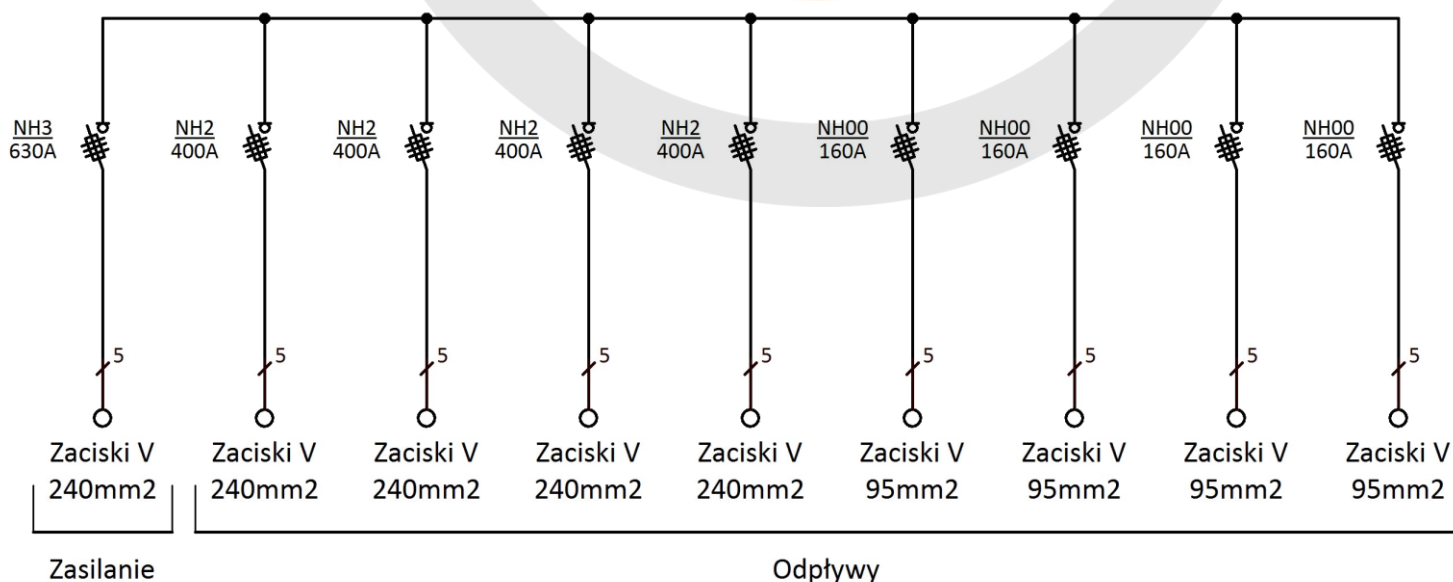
NH3
630A

NH2
400A

NH2
400A

NH2
400A

NH2
400A

NH00
160A

NH00
160A

NH00
160A

NH00
160A

5

5

5

5

5

5

5

5

5

Zaciski V
240mm2

Zaciski V
240mm2

Zaciski V
240mm2

Zaciski V
240mm2

Zaciski V
240mm2

Zaciski V
95mm2

Zaciski V
95mm2

Zaciski V
95mm2

Zaciski V
95mm2

Zasilanie

Odpływy